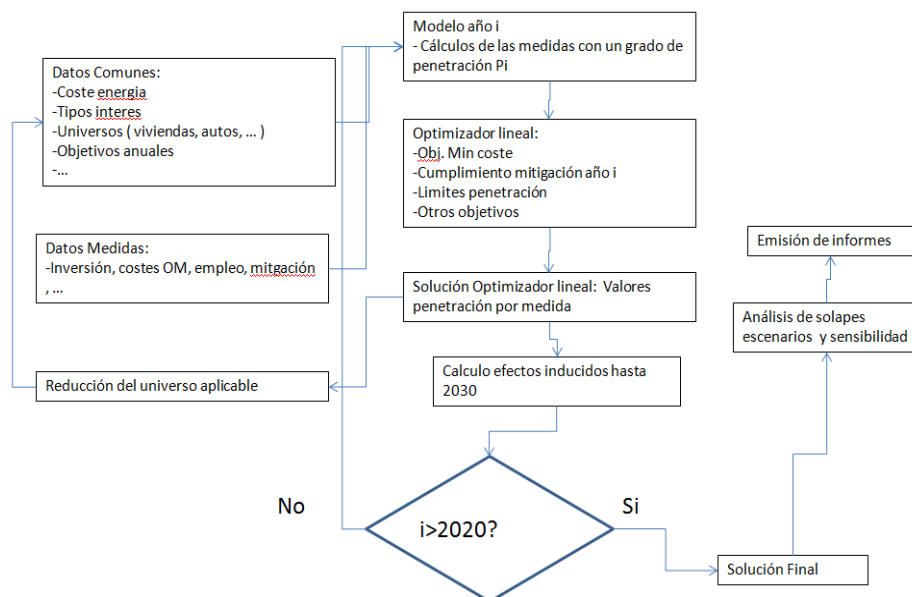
Datos Comunes:
-Coste energia
-Tipos interes
-Universos ( viviendas, autos, … )
-Objetivos anuales
-…

Datos Medidas:
-Inversión, costes OM, empleo, mitigación , …

Reducción del universo aplicable

Modelo año i
- Cálculos de las medidas con un grado de penetración Pi

Optimizador lineal:
-Obj. Min coste
-Cumplimiento mitigación año i
-Limites penetración
-Otros objetivos

Solución Optimizador lineal: Valores penetración por medida

Calculo efectos inducidos hasta 2030

No

i>2020?

Si

Solución Final

Análisis de solapes escenarios y sensibilidad

Emisión de informes